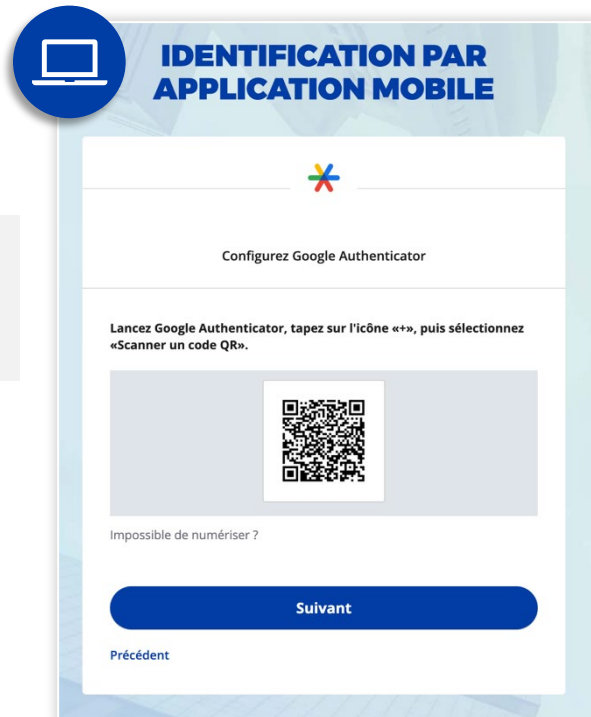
IDENTIFICATION PAR APPLICATION MOBILE

Configurez Google Authenticator

Lancez Google Authenticator, tapez sur l'icône «+», puis sélectionnez «Scanner un code QR».

Impossible de numériser ?

Suivant

Précédent